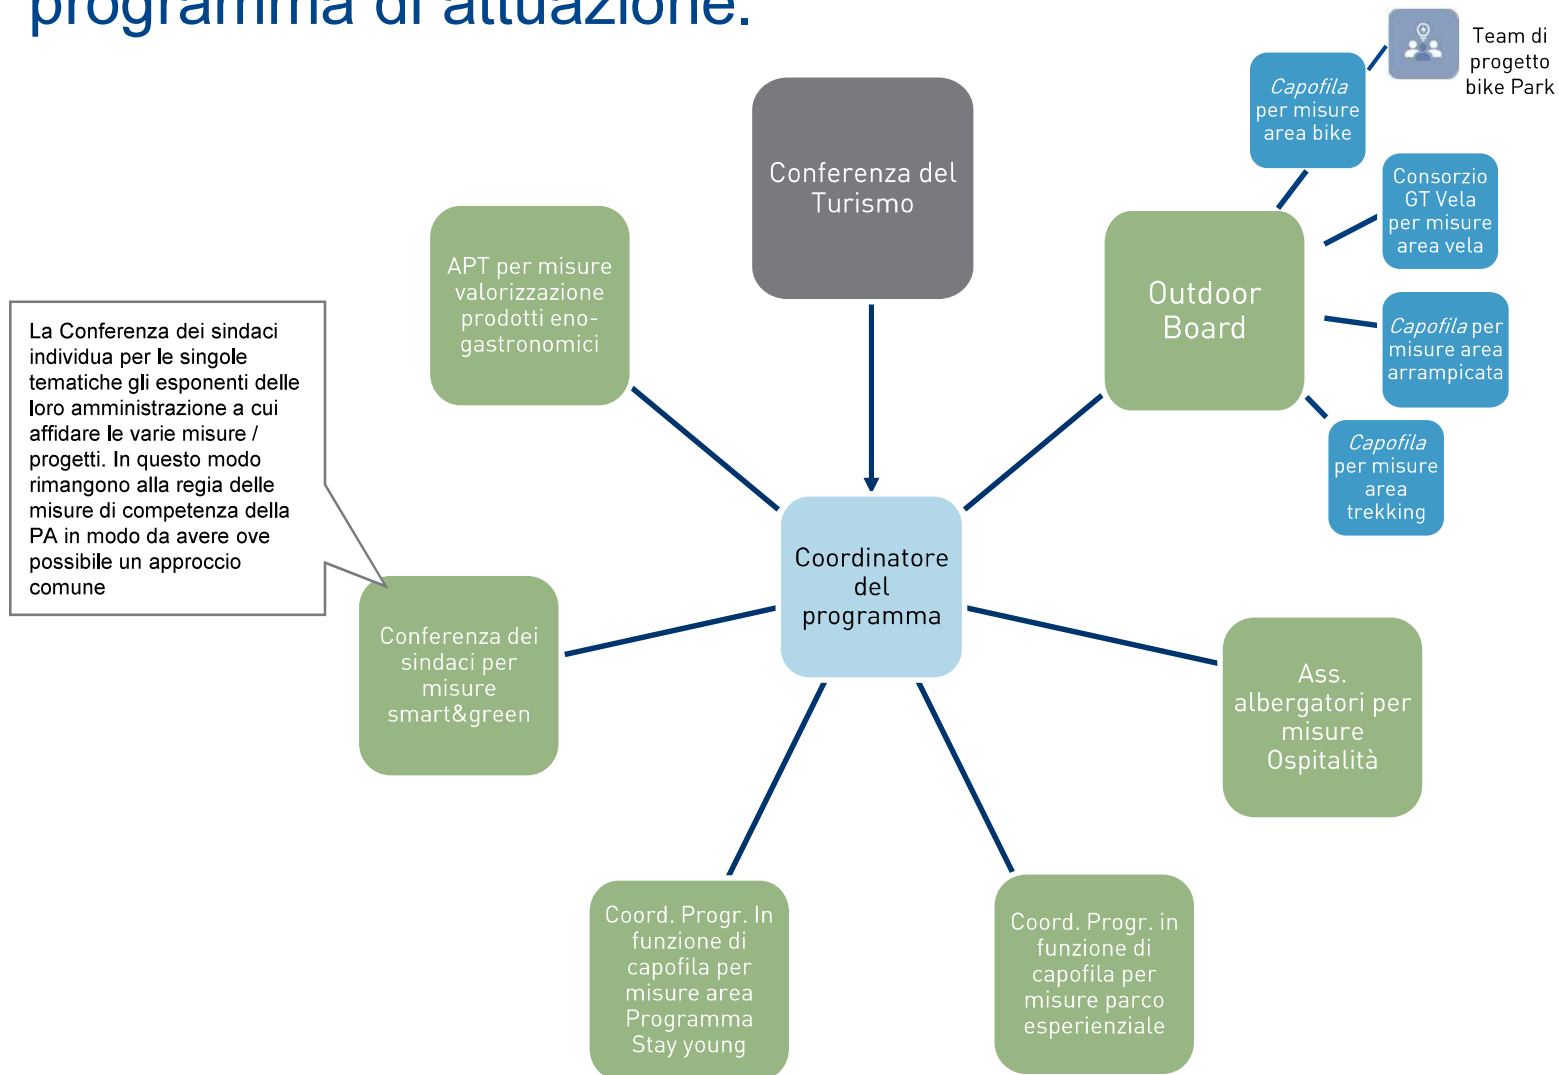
programma di attuazione:

Team di progetto bike Park

Capofila per misure area bike

Consorzio GT Vela per misure area vela

Conferenza del Turismo

APT per misure valorizzazione prodotti eno-gastronomici

Outdoor Board

Capofila per misure area arrampicata

Capofila per misure area trekking

La Conferenza dei sindaci individua per le singole tematiche gli esponenti delle loro amministrazione a cui affidare le varie misure / progetti. In questo modo rimangono alla regia delle misure di competenza della PA in modo da avere ove possibile un approccio comune

Coordinatore del programma

Conferenza dei sindaci per misure smart&green

Ass. albergatori per misure Ospitalità

Coord. Progr. In funzione di capofila per misure area Programma Stay young

Coord. Progr. in funzione di capofila per misure parco esperienziale